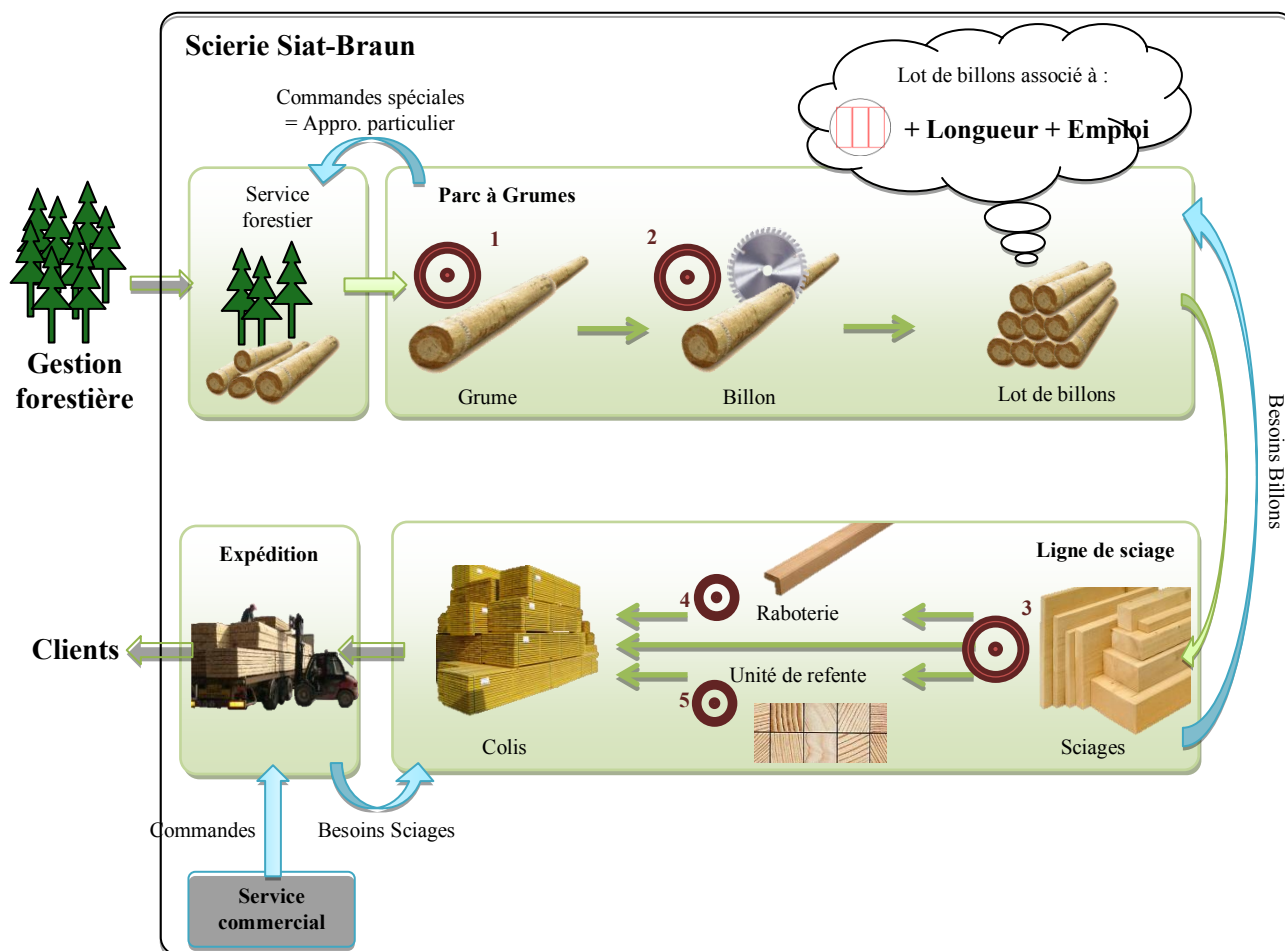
Scierie Siat-Braun

Lot de billons associé à :

+ Longueur + Emploi

Commandes spéciales
= Appro. particulier

Service forestier

Parc à Grumes

1

2

Gestion forestière

Grume

Billon

Lot de billons

Besoins Billons

Expédition

Ligne de sciage

4

Raboterie

3

Clients

Unité de refente

5

Colis

Sciages

Commandes

Besoins Sciages

Service commercial